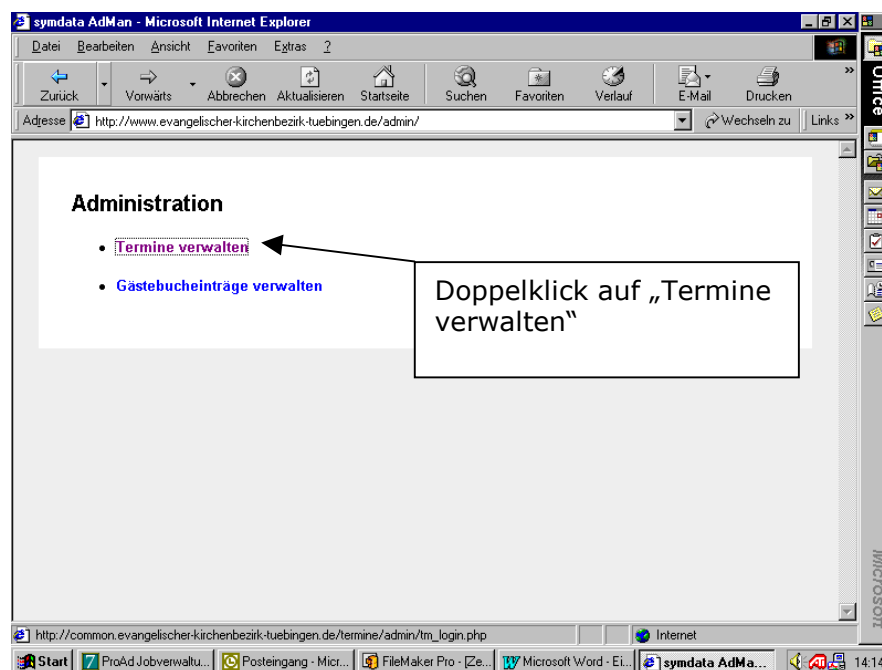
symdata AdMan - Microsoft Internet Explorer

Datei Bearbeiten Ansicht Favoriten Extras ?

Zurück Vorwärts Abbrechen Aktualisieren Startseite Suchen Favoriten Verlauf E-Mail Drucken

Adresse http://www.evangelischer-kirchenbezirk-tuebingen.de/admin/ Wechseln zu Links

Office

Administration

- Termine verwalten
- Gästebucheinträge verwalten

Doppelklick auf „Termine verwalten“

Microsoft

http://common.evangelischer-kirchenbezirk-tuebingen.de/termine/admin/tm_login.php Internet

Start ProAd Jobverwaltu... Posteingang - Micr... FileMaker Pro - [Ze... Microsoft Word - Ei... symdata AdMa... 14:14